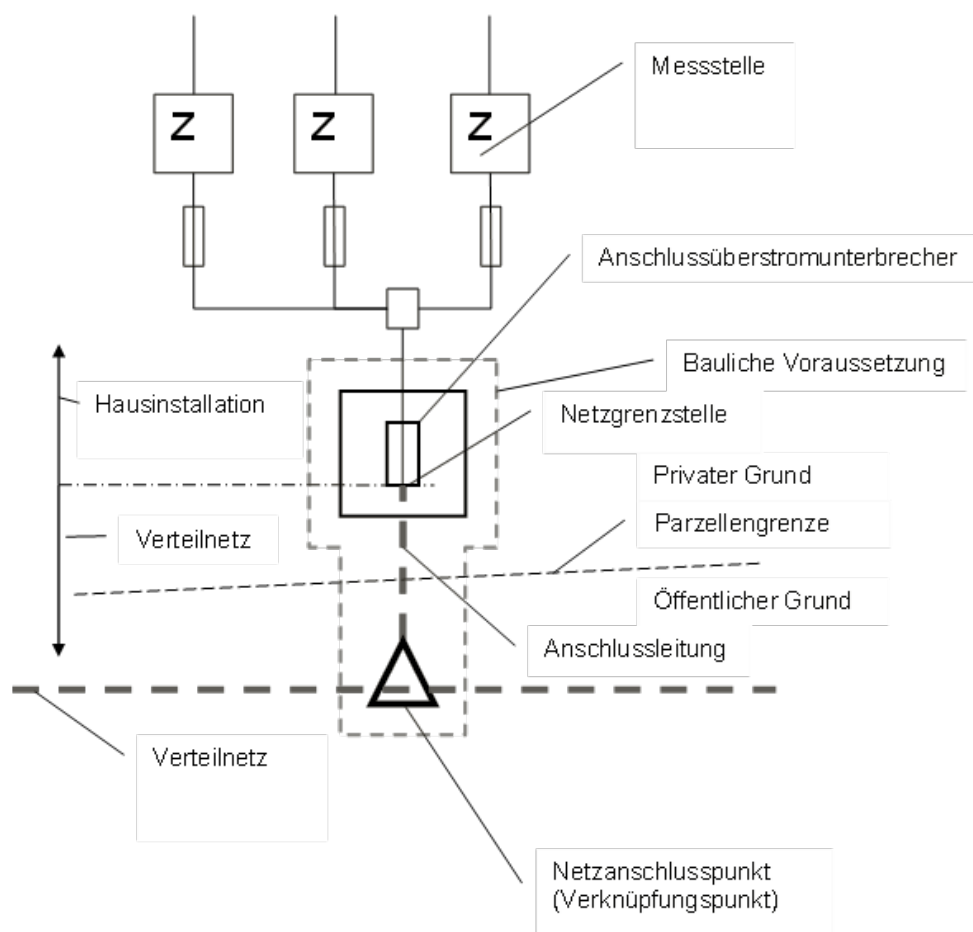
Z

Z

Z

Messstelle

Anschlussüberstromunterbrecher

Bauliche Voraussetzung

Hausinstallation

Netzgrenzstelle

Privater Grund

Verteilnetz

Parzellengrenze

Öffentlicher Grund

Anschlussleitung

Verteilnetz

Netzanschlusspunkt (Verknüpfungspunkt)